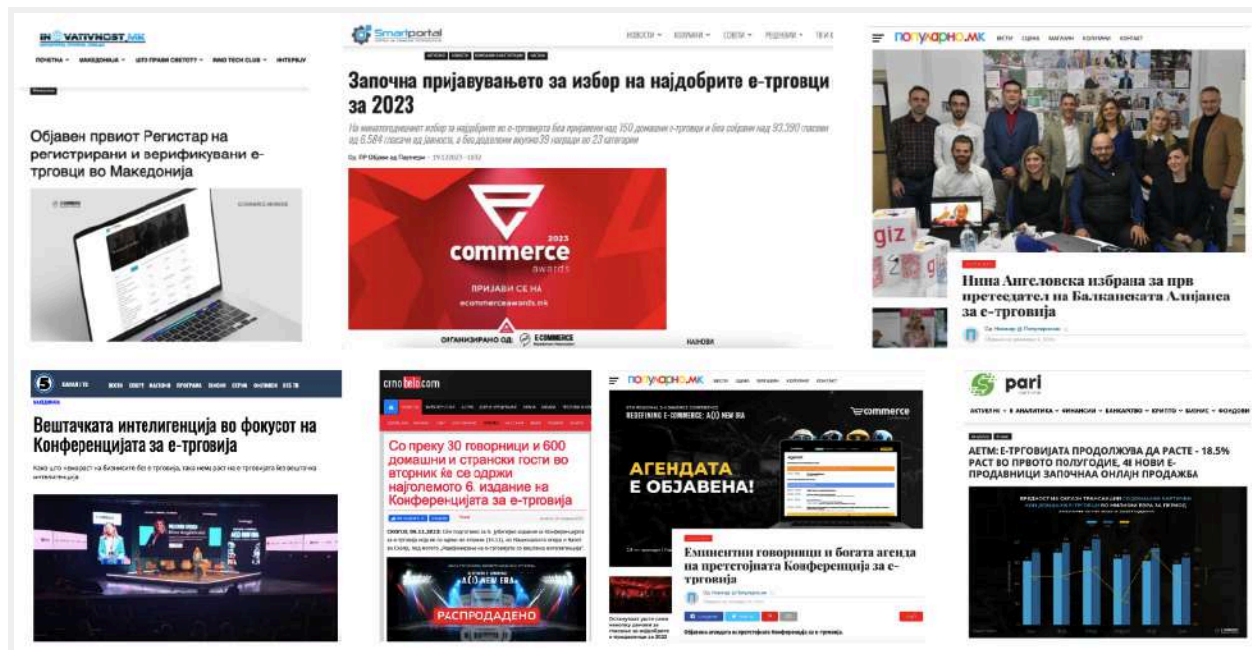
INOVATIVNOST.MK

ПОЧЕТНА МАКЕДОНИЈА ШТО ПРАВИ СВЕТОТ? INNO TECH CLUB ИНТЕРВЈУ

Објавен првиот Регистар на регистрирани и верификувани е-трговци во Македонија

Smartportal

ВЕСТИ КОЛУМНИ СОВЕТИ РЕШЕНИЈА

Започна пријавувањето за избор на најдобрите е-трговци за 2023

На минатогодишниот избор за најдобрите во е-трговијата беа пријавени над 150 домашни е-трговци и беа собрани над 93.390 гласови од 6.584 гласачи од јавноста, а беа доделени вкупно 35 награди во 23 категории

commerce 2023 awards

ПРИЈАВИ СЕ НА ecommerceawards.mk

ОРГАНИЗИРАНО ОД: E-COMMERCE

НАЈНОВИ

ПОПУЛАРНО.МК

Нина Ангеловска избрана за прв претседател на Балканската Алијанса за е-трговија

КАНАЛ 5

Вештачката интелигенција во фокусот на Конференцијата за е-трговија

Како што нема раст на бизнисите без е-трговија, така нема раст на е-трговијата без вештачка интелигенција

crnobelo.com

Со преку 30 говорници и 600 домашни и странски гости во вторник ќе се одржи најголемото 6. издание на Конференцијата за е-трговија

РАСПРОДАДЕНО

ПОПУЛАРНО.МК

REDEFINING E-COMMERCE: A(I) NEW ERA

commerce

АГЕНДАТА Е ОБЈАВЕНА!

Еминентни говорници и богата агенда на претстојната Конференција за е-трговија

pari

АЕТМ: Е-ТРГОВИЈАТА ПРОДОЛЖУВА ДА РАСТЕ - 18.5% РАСТ ВО ПРВОТО ПОЛУГОДИЕ, 41 НОВИ Е-ПРОДАВНИЦИ ЗАПОЧНАА ОНЛАЈН ПРОДАЖБА